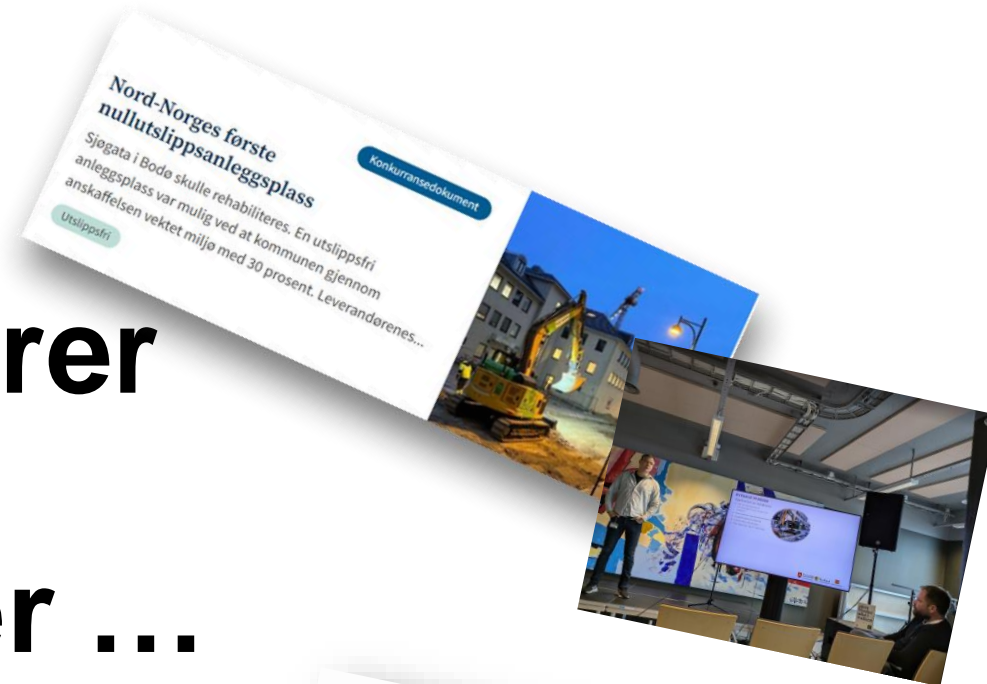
Nord-Norges første nullutslippsanleggsplass

Konkurransedokument

Sjøgata i Bodø skulle rehabiliteres. En utslippsfri anleggsplass var mulig ved at kommunen gjennom anskaffelsen vektet miljø med 30 prosent. Leverandørenes...

Utslippsfri

rer

er ...